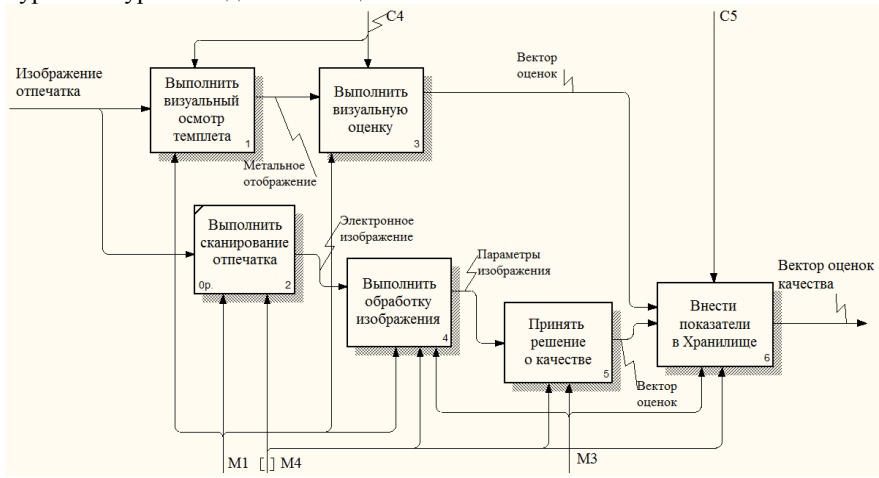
C4

C5

Изображение отпечатка

Выполнить визуальный осмотр темплета
1

Выполнить визуальную оценку
3

Вектор оценок

Метальное отображение

Выполнить сканирование отпечатка
0р. 2

Электронное изображение

Выполнить обработку изображения
4

Параметры изображения

Принять решение о качестве
5

Внести показатели в Хранилище
6

Вектор оценок качества

Вектор оценок

M1 [ ] M4

M3